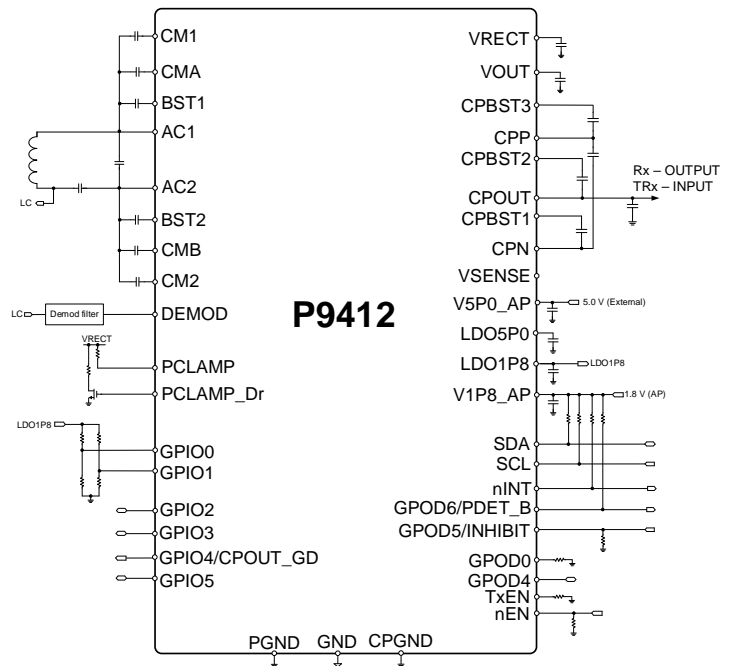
P9412

CM1
CMA
BST1
AC1
AC2
BST2
CMB
CM2
DEMOD
PCLAMP
PCLAMP_Dr
GPIO0
GPIO1
GPIO2
GPIO3
GPIO4/CPOUT_GD
GPIO5

LC
LC
Demod filter
VRECT
LDO1P8

VRECT
VOUT
CPBST3
CPP
CPBST2
CPOUT
CPBST1
CPN
VSENSE
V5P0_AP
LDO5P0
LDO1P8
V1P8_AP
SDA
SCL
nINT
GPOD6/PDET_B
GPOD5/INHIBIT
GPOD0
GPOD4
TxEN
nEN

Rx – OUTPUT
TRx – INPUT
5.0 V (External)
LDO1P8
1.8 V (AP)

PGND
GND
CPGND